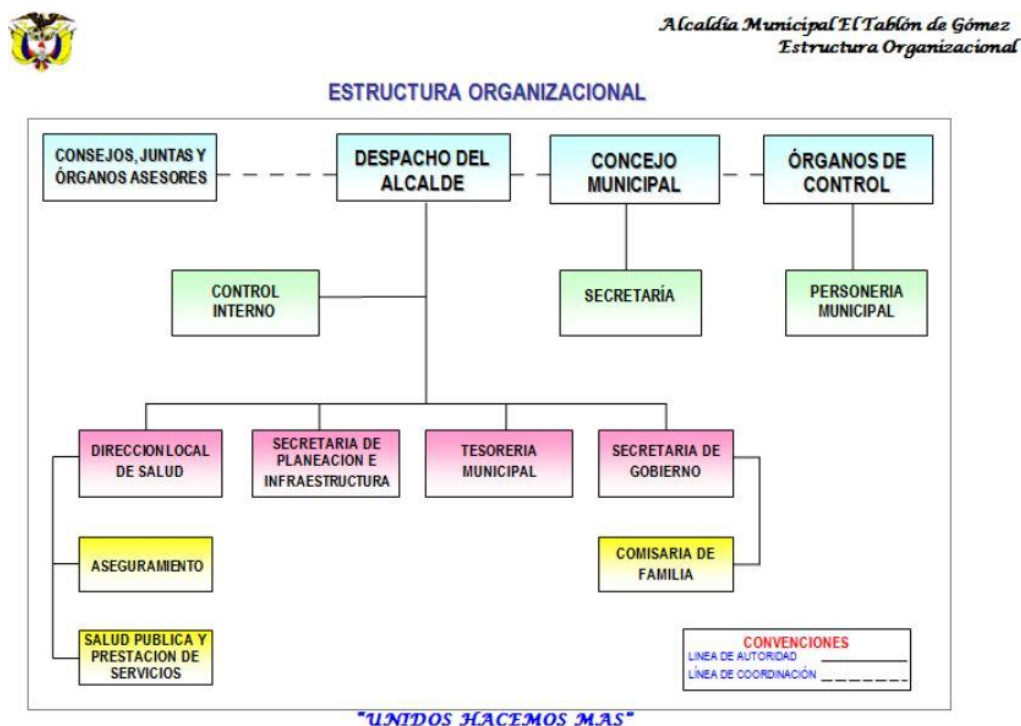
Alcaldía Municipal El Tablón de Gómez
Estructura Organizacional

ESTRUCTURA ORGANIZACIONAL

CONSEJOS, JUNTAS Y ÓRGANOS ASESORES

DESPACHO DEL ALCALDE

CONCEJO MUNICIPAL

ÓRGANOS DE CONTROL

CONTROL INTERNO

SECRETARÍA

PERSONERIA MUNICIPAL

DIRECCION LOCAL DE SALUD

SECRETARIA DE PLANEACION E INFRAESTRUCTURA

TESORERIA MUNICIPAL

SECRETARIA DE GOBIERNO

ASEGURAMIENTO

COMISARIA DE FAMILIA

SALUD PUBLICA Y PRESTACION DE SERVICIOS

CONVENCIONES
LINEA DE AUTORIDAD
LÍNEA DE COORDINACIÓN

"UNIDOS HACEMOS MAS"